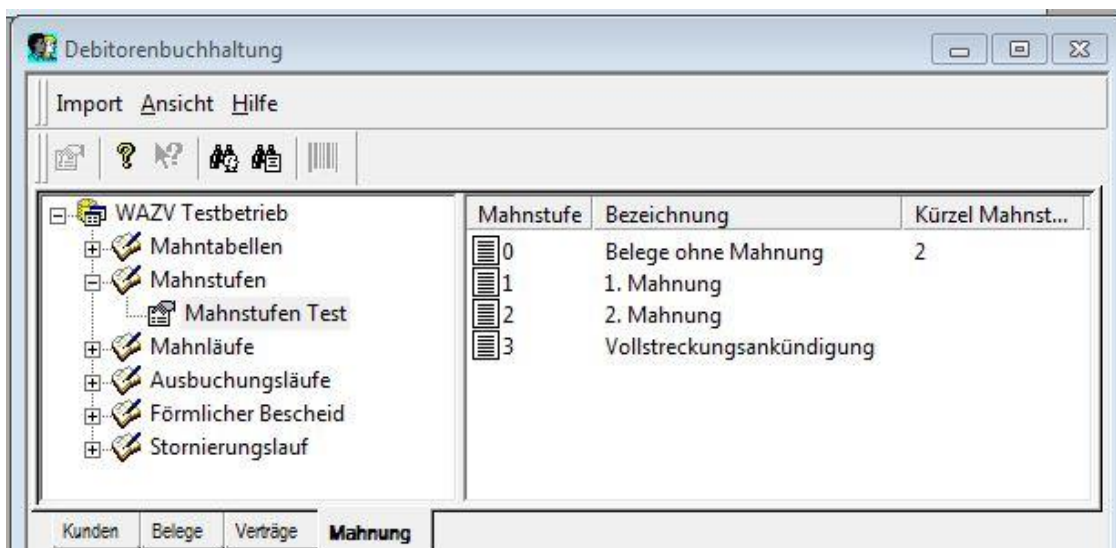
Debitorenbuchhaltung

Import Ansicht Hilfe

WAZV Testbetrieb
Mahntabellen
Mahnstufen
Mahnstufen Test
Mahnläufe
Ausbuchungsläufe
Förmlicher Bescheid
Stornierungslauf

| Mahnstufe | Bezeichnung | Kürzel Mahnst... |
|---|---|---|
| 0 | Belege ohne Mahnung | 2 |
| 1 | 1. Mahnung | |
| 2 | 2. Mahnung | |
| 3 | Vollstreckungsankündigung | |

Kunden Belege Verträge Mahnung